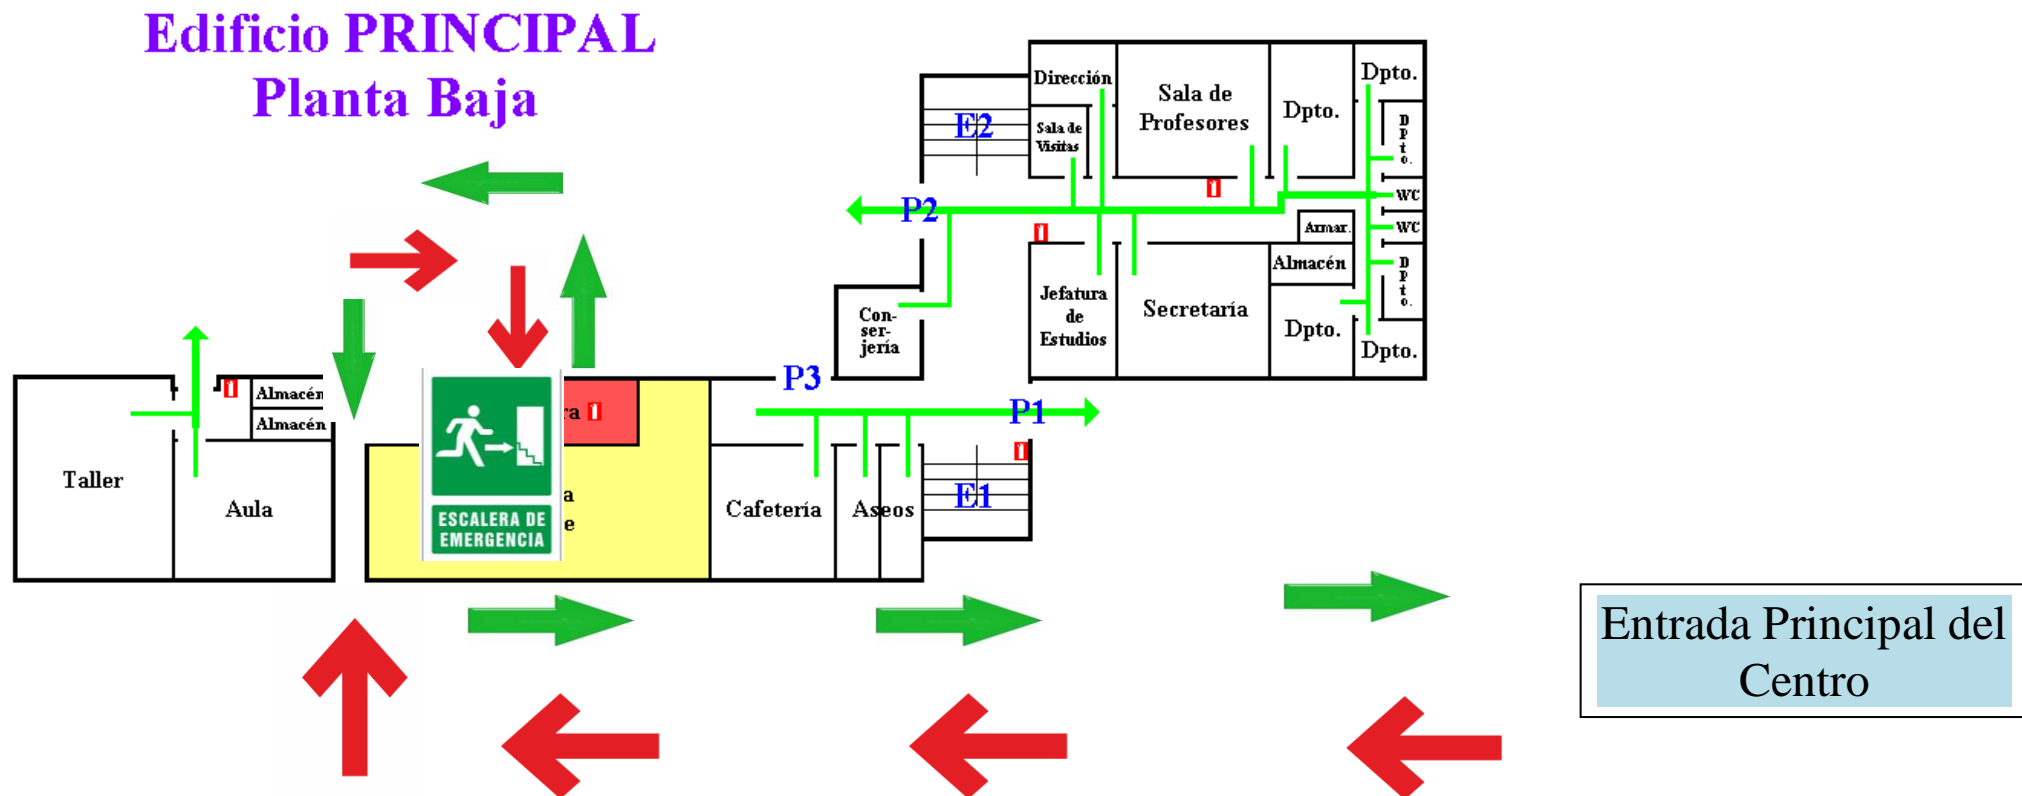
Edificio PRINCIPAL
Planta Baja

Dirección
Sala de Visitas
E2
Sala de Profesores
Dpto.
Dpto.
D p t o.
WC
WC
Armar.
Almacén
D p t o.
Dpto.
Dpto.
P2
Jefatura de Estudios
Secretaría
Con-ser-jería
P3
P1
Almacén
Almacén
Taller
Aula
ra
a
e
ESCALERA DE EMERGENCIA
Cafetería
Aseos
E1

Entrada Principal del Centro